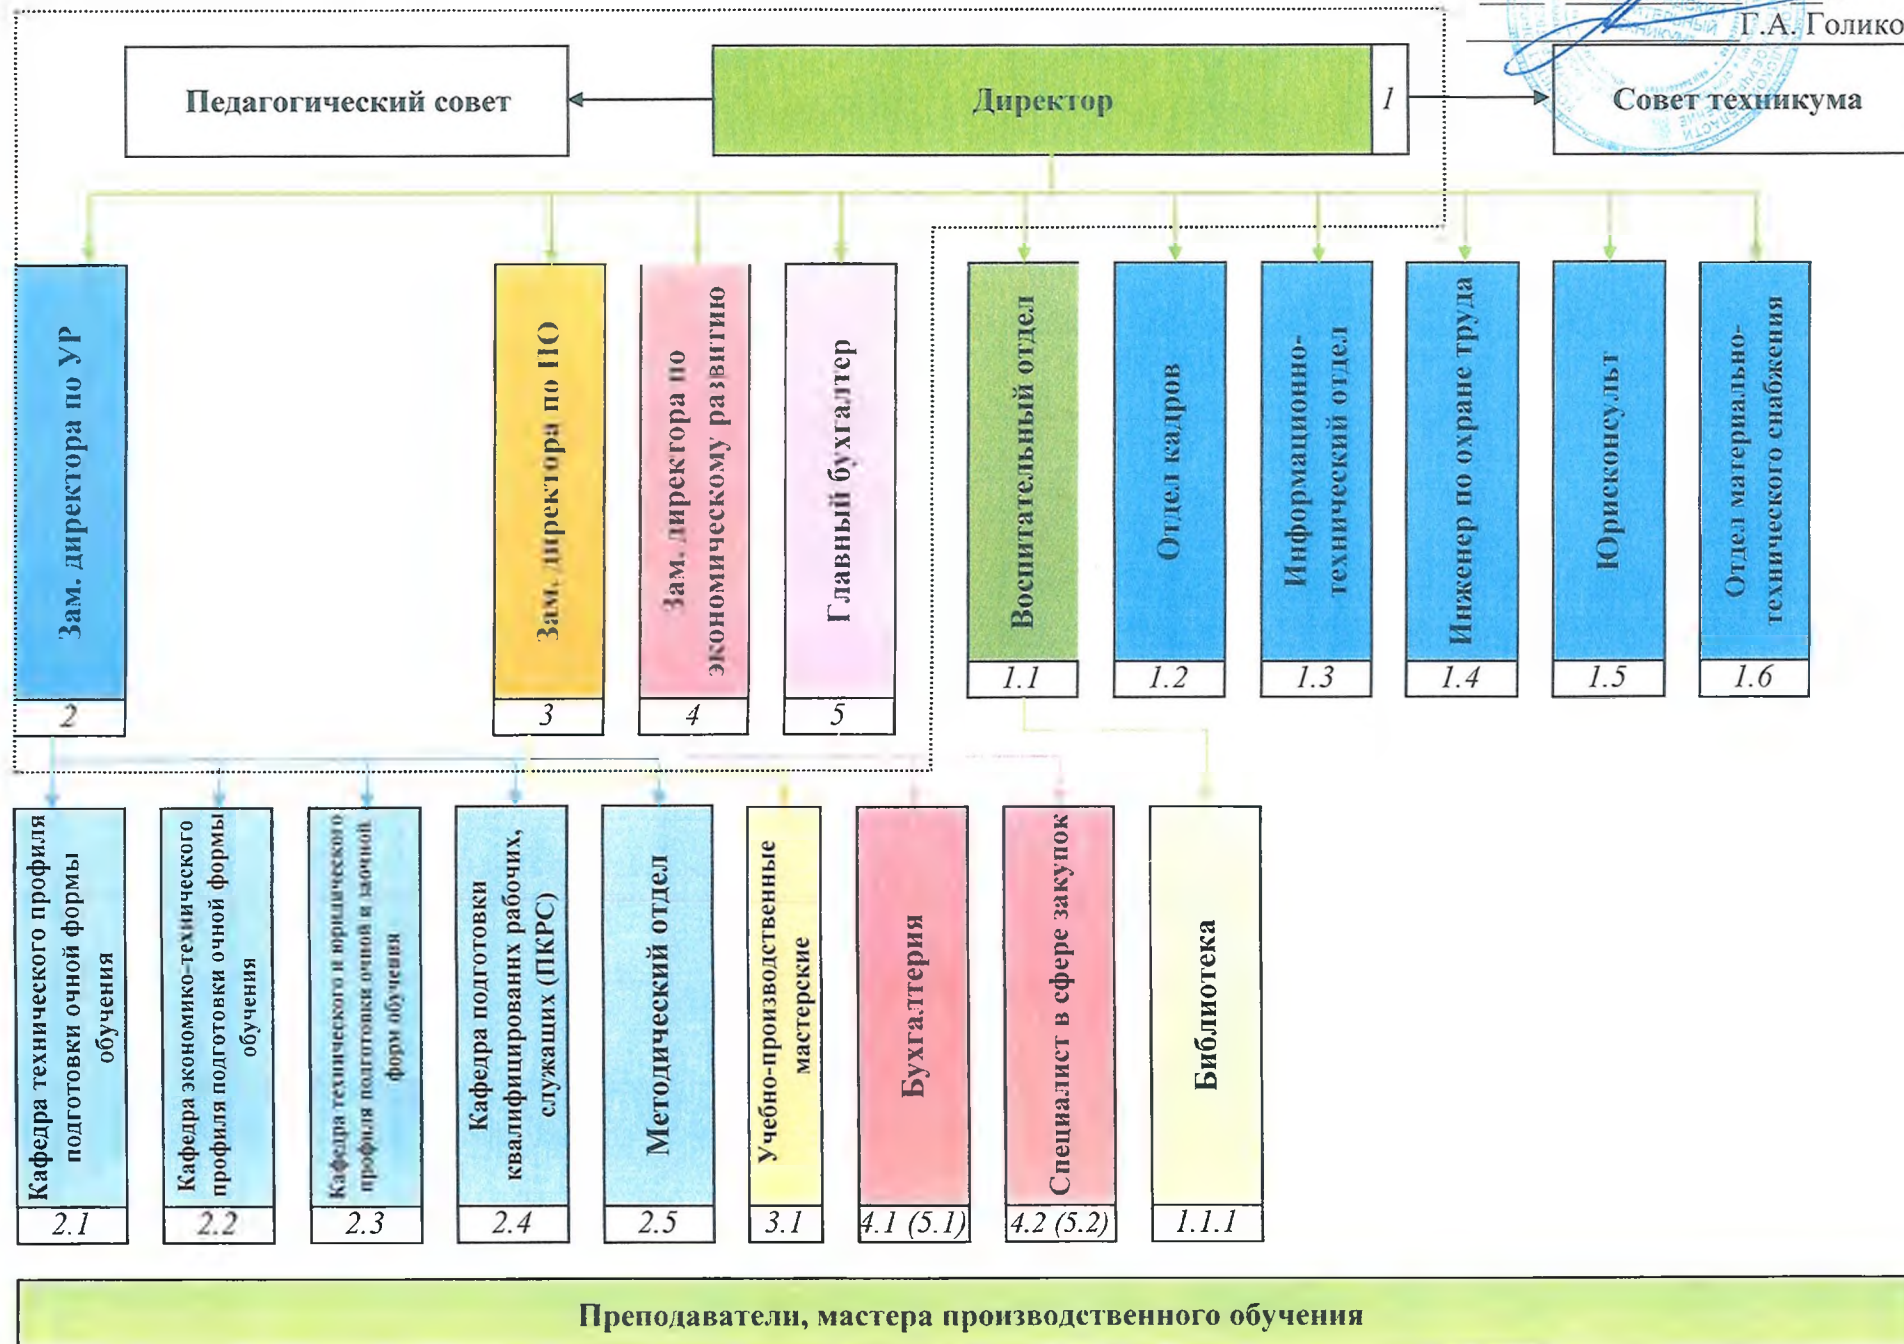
Г.А. Голико

Педагогический совет

Директор
1

Совет техникума

Зам. директора по УР
2

Зам. директора по ПО
3

Зам. директора по экономическому развитию
4

Главный бухгалтер
5

Воспитательный отдел
1.1

Отдел кадров
1.2

Информационно-технический отдел
1.3

Инженер по охране труда
1.4

Юрисконсульт
1.5

Отдел материально-технического снабжения
1.6

Кафедра технического профиля подготовки очной формы обучения
2.1

Кафедра экономико-технического профиля подготовки очной формы обучения
2.2

Кафедра технического и юридического профиля подготовки очной и заочной форм обучения
2.3

Кафедра подготовки квалифицированных рабочих, служащих (ПКРС)
2.4

Методический отдел
2.5

Учебно-производственные мастерские
3.1

Бухгалтерия
4.1 (5.1)

Специалист в сфере закупок
4.2 (5.2)

Библиотека
1.1.1

Преподаватели, мастера производственного обучения